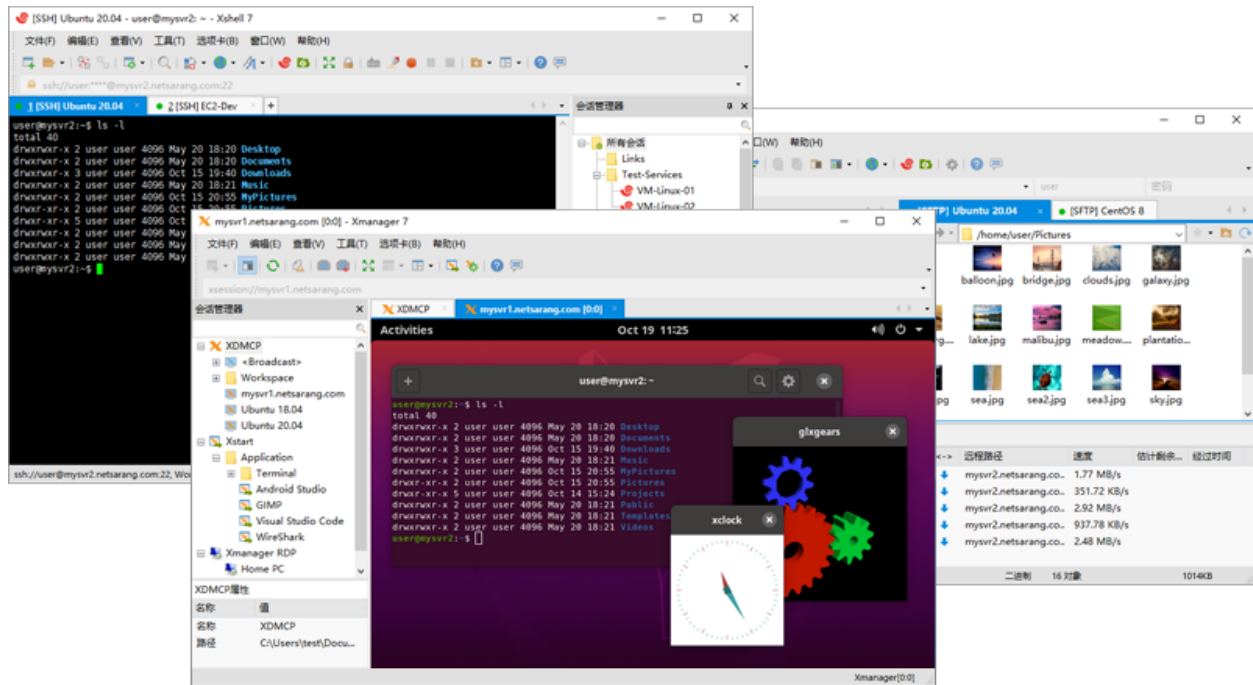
[SSH] Ubuntu 20.04 - user@mysvr2: ~ - Xshell 7

文件(F) 编辑(E) 查看(V) 工具(T) 选项卡(B) 窗口(W) 帮助(H)

ssh://user:****@mysvr2.netsarang.com:22

1 [SSH] Ubuntu 20.04 | 2 [SSH] EC2-Dev | +

会话管理器

所有会话
Links
Test-Services
VM-Linux-01
VM-Linux-02

user@mysvr2:~$ ls -l
total 40
drwxrwxr-x 2 user user 4096 May 20 18:20 Desktop
drwxrwxr-x 2 user user 4096 May 20 18:20 Documents
drwxrwxr-x 3 user user 4096 Oct 15 19:40 Downloads
drwxrwxr-x 2 user user 4096 May 20 18:21 Music
drwxrwxr-x 2 user user 4096 Oct 15 20:55 MyPictures
drwxr-xr-x 2 user user 4096 Oct 15 20:55 Pictures
drwxr-xr-x 5 user user 4096 Oct
drwxrwxr-x 2 user user 4096 May
drwxrwxr-x 2 user user 4096 May
drwxrwxr-x 2 user user 4096 May
user@mysvr2:~$

ssh://user@mysvr2.netsarang.com:22, Wo

口(W) 帮助(H)

user 密码

[SFTP] Ubuntu 20.04 | [SFTP] CentOS 8

/home/user/Pictures

balloon.jpg bridge.jpg clouds.jpg galaxy.jpg
lake.jpg malibu.jpg meadow... plantatio...
sea.jpg sea2.jpg sea3.jpg sky.jpg

| <-> | 远程路径 | 速度 | 估计剩余... | 经过时间 |
|---|---|---|---|---|
| | mysvr2.netsarang.co... | 1.77 MB/s | | |
| | mysvr2.netsarang.co... | 351.72 KB/s | | |
| | mysvr2.netsarang.co... | 2.92 MB/s | | |
| | mysvr2.netsarang.co... | 937.78 KB/s | | |
| | mysvr2.netsarang.co... | 2.48 MB/s | | |

二进制 16 对象 1014KB

mysvr1.netsarang.com [0:0] - Xmanager 7

文件(F) 编辑(E) 查看(V) 工具(T) 选项卡(B) 帮助(H)

xsession://mysvr1.netsarang.com

会话管理器

XDMCP
<Broadcast>
Workspace
mysvr1.netsarang.com
Ubuntu 18.04
Ubuntu 20.04
Xstart
Application
Terminal
Android Studio
GIMP
Visual Studio Code
WireShark
Xmanager RDP
Home PC

XDMCP属性

| 名称 | 值 |
|---|---|
| 名称 | XDMCP |
| 路径 | C:\Users\test\Docu... |

XDMCP | mysvr1.netsarang.com [0:0]

Activities Oct 19 11:25

user@mysvr2: ~

user@mysvr2:~$ ls -l
total 40
drwxrwxr-x 2 user user 4096 May 20 18:20 Desktop
drwxrwxr-x 2 user user 4096 May 20 18:20 Documents
drwxrwxr-x 3 user user 4096 Oct 15 19:40 Downloads
drwxrwxr-x 2 user user 4096 May 20 18:21 Music
drwxrwxr-x 2 user user 4096 Oct 15 20:55 MyPictures
drwxr-xr-x 2 user user 4096 Oct 15 20:55 Pictures
drwxr-xr-x 5 user user 4096 Oct 14 15:24 Projects
drwxrwxr-x 2 user user 4096 May 20 18:21 Public
drwxrwxr-x 2 user user 4096 May 20 18:21 Templates
drwxrwxr-x 2 user user 4096 May 20 18:21 Videos
user@mysvr2:~$

glxgears

xclock

Xmanager[0:0]